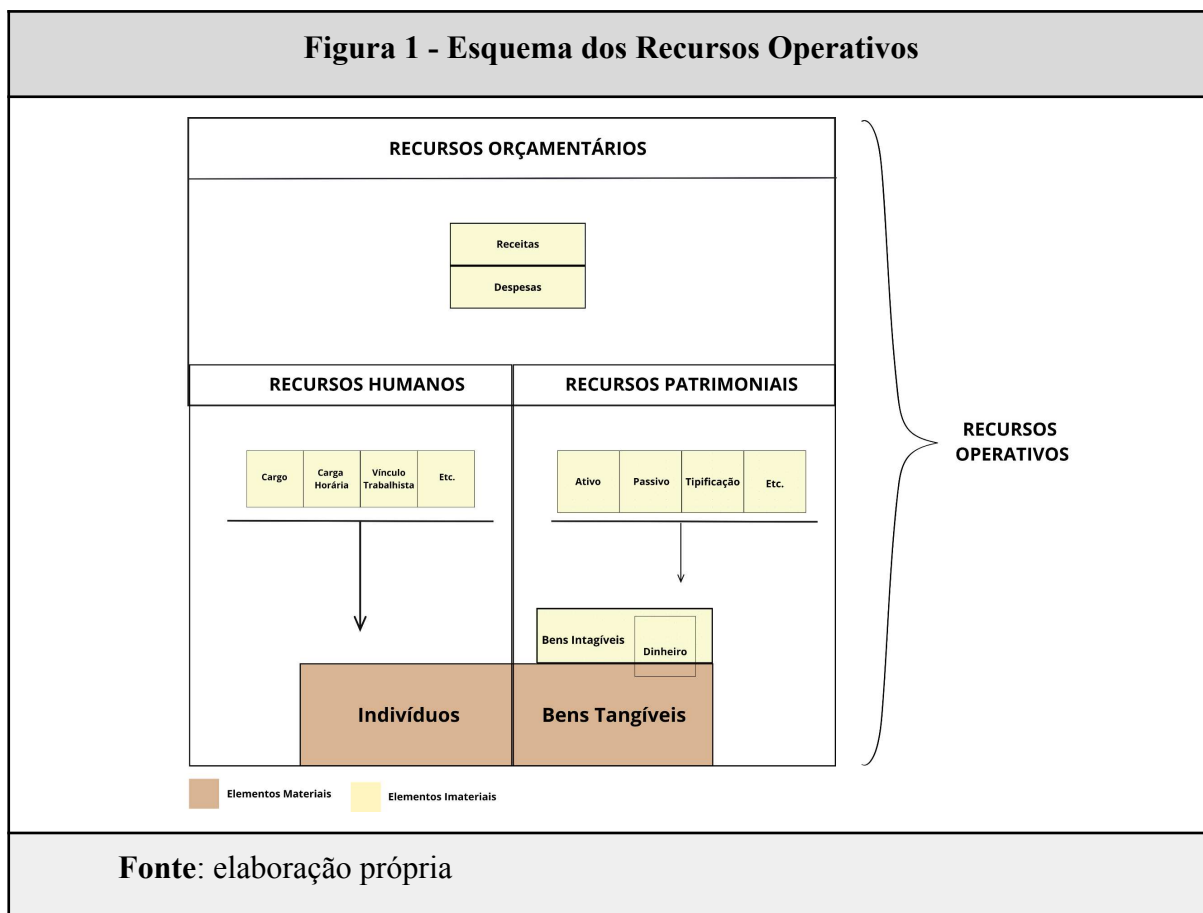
Figura 1 - Esquema dos Recursos Operativos

RECURSOS ORÇAMENTÁRIOS

Receitas

Despesas

RECURSOS HUMANOS

RECURSOS PATRIMONIAIS

RECURSOS OPERATIVOS

Cargo | Carga Horária | Vínculo Trabalhista | Etc.

Ativo | Passivo | Tipificação | Etc.

Bens Intagíveis

Dinheiro

Indivíduos

Bens Tangíveis

Elementos Materiais

Elementos Imateriais

Fonte: elaboração própria